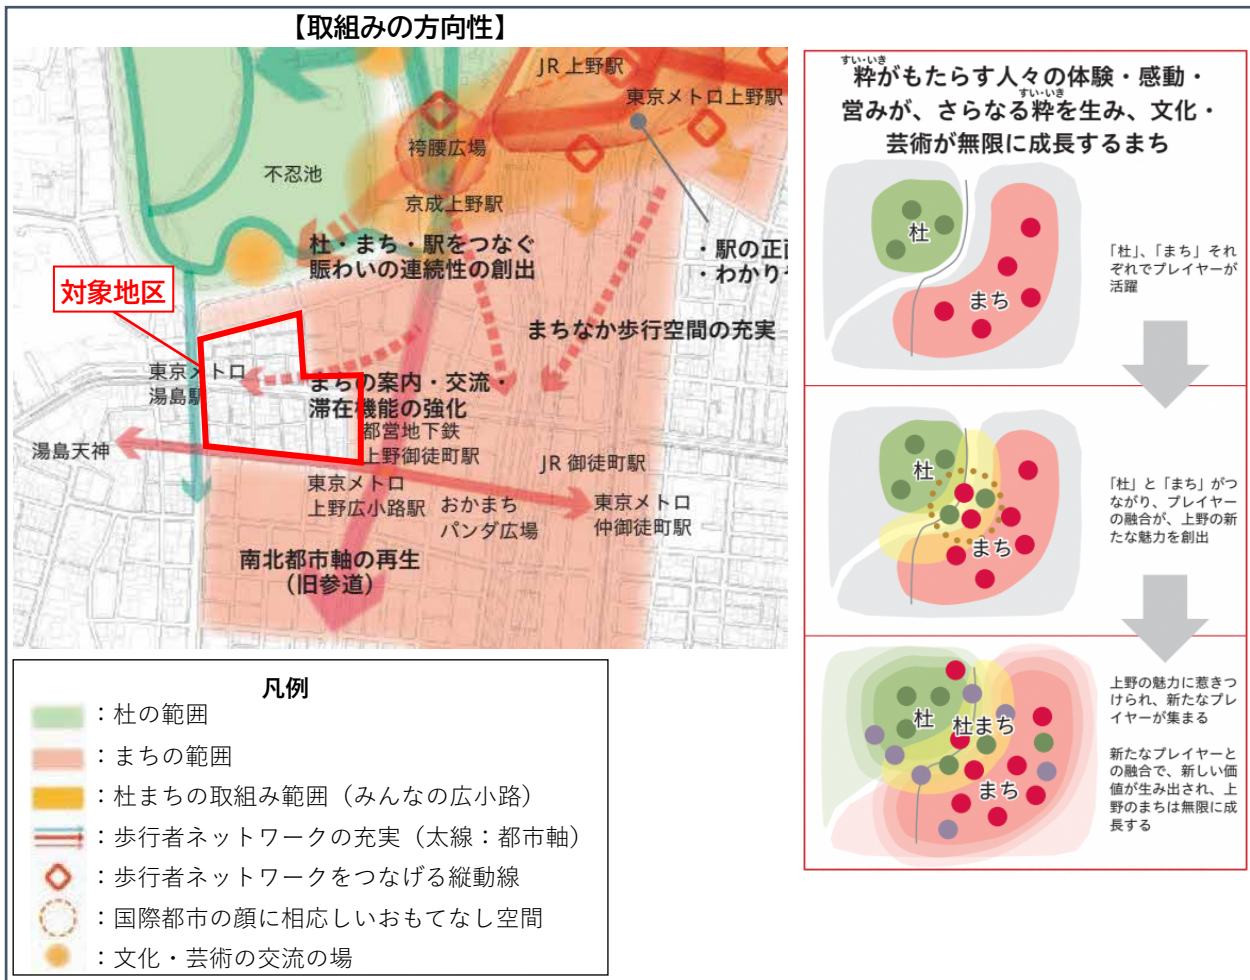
【取組みの方向性】

JR上野駅
東京メトロ上野駅
袴腰広場
不忍池
京成上野駅
杜・まち・駅をつなぐ賑わいの連続性の創出
・駅の正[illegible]
・わかり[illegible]
対象地区
まちなか歩行空間の充実
東京メトロ湯島駅
まちの案内・交流・滞在機能の強化
都営地下鉄上野御徒町駅
湯島天神
JR御徒町駅
東京メトロ上野広小路駅
おかまちパンダ広場
東京メトロ仲御徒町駅
南北都市軸の再生（旧参道）

凡例
：杜の範囲
：まちの範囲
：杜まちの取組み範囲（みんなの広小路）
：歩行者ネットワークの充実（太線：都市軸）
：歩行者ネットワークをつなげる縦動線
：国際都市の顔に相応しいおもてなし空間
：文化・芸術の交流の場

粋（すいいき）がもたらす人々の体験・感動・営みが、さらなる粋（すいいき）を生み、文化・芸術が無限に成長するまち

杜
まち
「杜」、「まち」それぞれでプレイヤーが活躍

杜
まち
「杜」と「まち」がつながり、プレイヤーの融合が、上野の新たな魅力を創出

杜
杜まち
まち
上野の魅力に惹きつけられ、新たなプレイヤーが集まる

新たなプレイヤーとの融合で、新しい価値が生み出され、上野のまちは無限に成長する